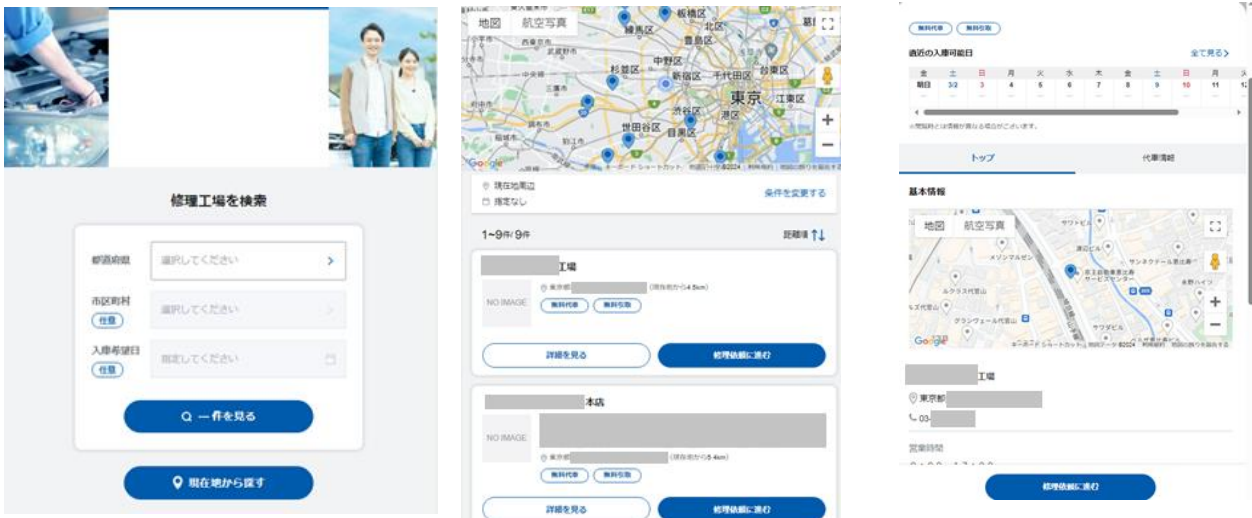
修理工場を検索

都道府県 選択してください

市区町村 任意 選択してください

入庫希望日 任意 指定してください

一件を見る

現在地から探す

地図 航空写真

板橋区 北区 練馬区 豊島区 西東京市 中野区 杉並区 新宿区 千代田区 台東区 東京 江東区 渋谷区 港区 世田谷区 目黒区

Google

現在地周辺
指定なし
条件を変更する

1~9件/9件
距離順

工場
NO IMAGE
東京都 (現在地から4.5km)
無料代車 無料引取
詳細を見る
修理依頼に進む

本店
NO IMAGE
東京都 (現在地から5.4km)
無料代車 無料引取
詳細を見る
修理依頼に進む

無料代車 無料引取

直近の入庫可能日
全て見る>

| 金 | 土 | 日 | 月 | 火 | 水 | 木 | 金 | 土 | 日 | 月 |
|---|---|---|---|---|---|---|---|---|---|---|
| 朝日 | 3/2 | 3 | 4 | 5 | 6 | 7 | 8 | 9 | 10 | 11 |

※問合時とは情報が異なる場合がございます。

トップ
代車情報

基本情報

地図 航空写真

Google

工場
東京都
03-

営業時間

修理依頼に進む